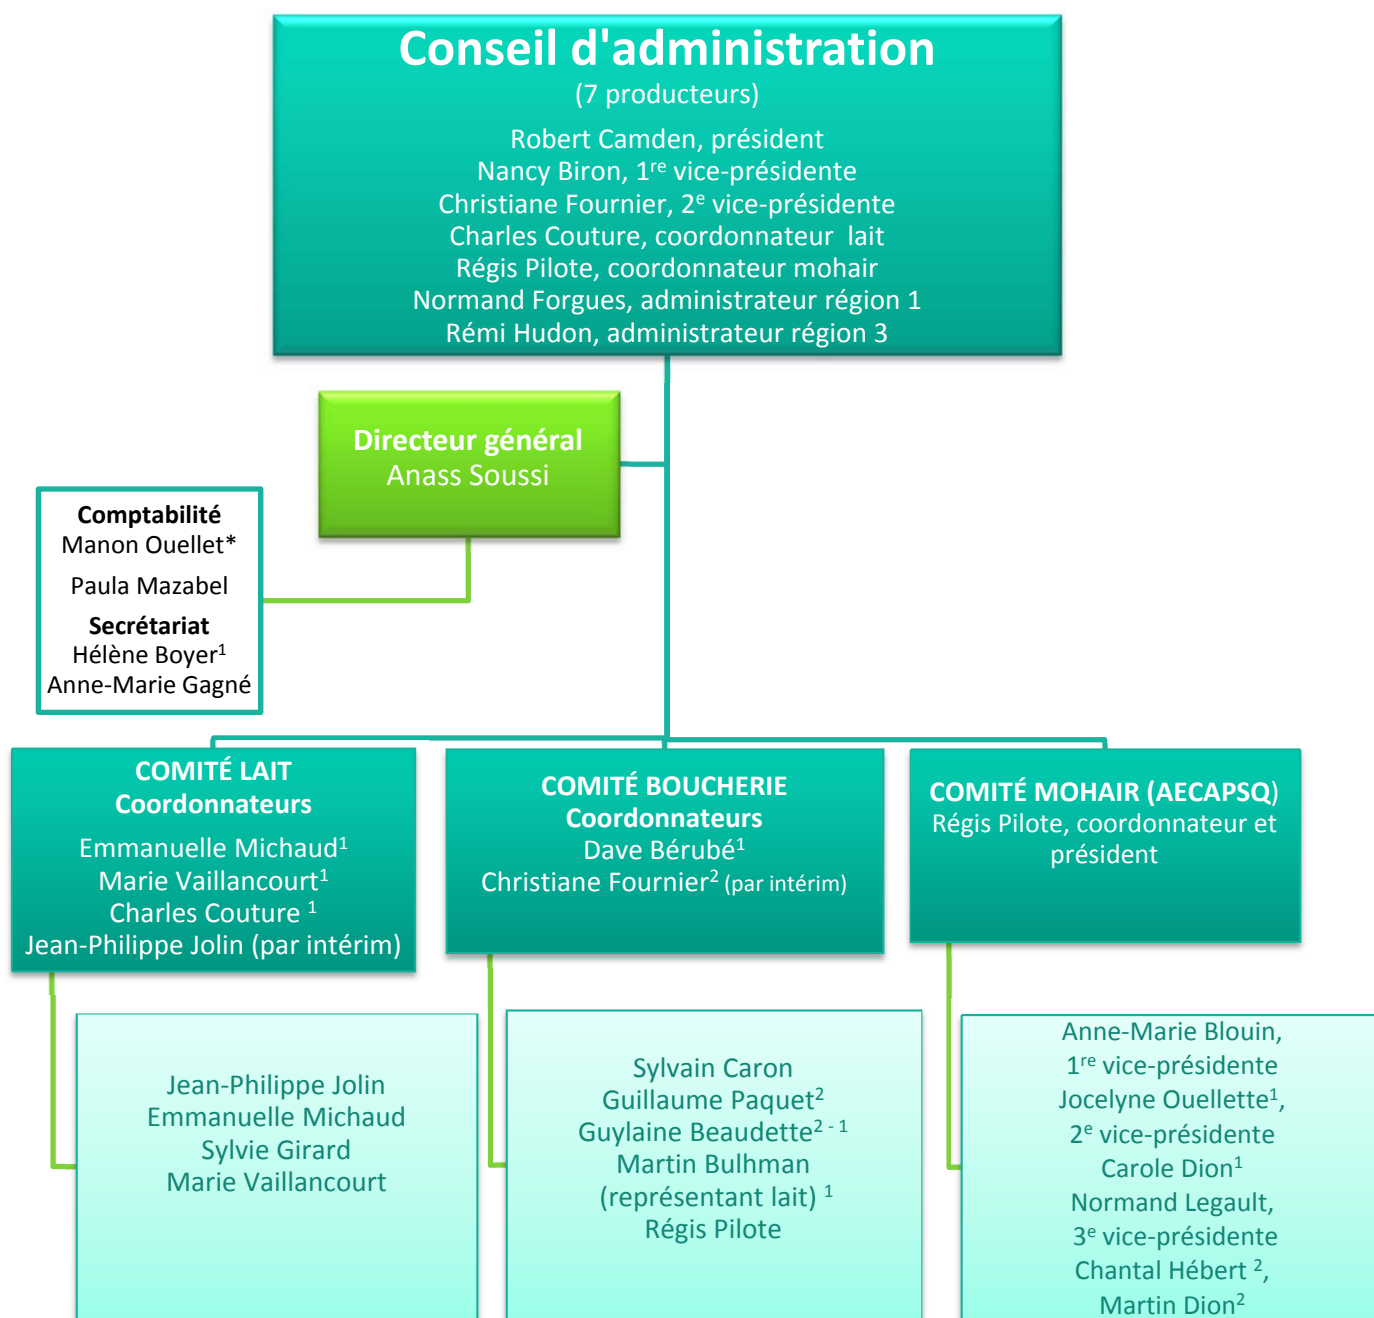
Conseil d'administration
(7 producteurs)
Robert Camden, président
Nancy Biron, 1$^{re}$ vice-présidente
Christiane Fournier, 2$^{e}$ vice-présidente
Charles Couture, coordonnateur lait
Régis Pilote, coordonnateur mohair
Normand Forgues, administrateur région 1
Rémi Hudon, administrateur région 3

Directeur général
Anass Soussi

Comptabilité
Manon Ouellet*
Paula Mazabel
Secrétariat
Hélène Boyer$^{1}$
Anne-Marie Gagné

COMITÉ LAIT
Coordonnateurs
Emmanuelle Michaud$^{1}$
Marie Vaillancourt$^{1}$
Charles Couture $^{1}$
Jean-Philippe Jolin (par intérim)

COMITÉ BOUCHERIE
Coordonnateurs
Dave Bérubé$^{1}$
Christiane Fournier$^{2}$ (par intérim)

COMITÉ MOHAIR (AECAPSQ)
Régis Pilote, coordonnateur et président

Jean-Philippe Jolin
Emmanuelle Michaud
Sylvie Girard
Marie Vaillancourt

Sylvain Caron
Guillaume Paquet$^{2}$
Guylaine Beaudette$^{2 - 1}$
Martin Bulhman
(représentant lait) $^{1}$
Régis Pilote

Anne-Marie Blouin,
1$^{re}$ vice-présidente
Jocelyne Ouellette$^{1}$,
2$^{e}$ vice-présidente
Carole Dion$^{1}$
Normand Legault,
3$^{e}$ vice-présidente
Chantal Hébert $^{2}$,
Martin Dion$^{2}$